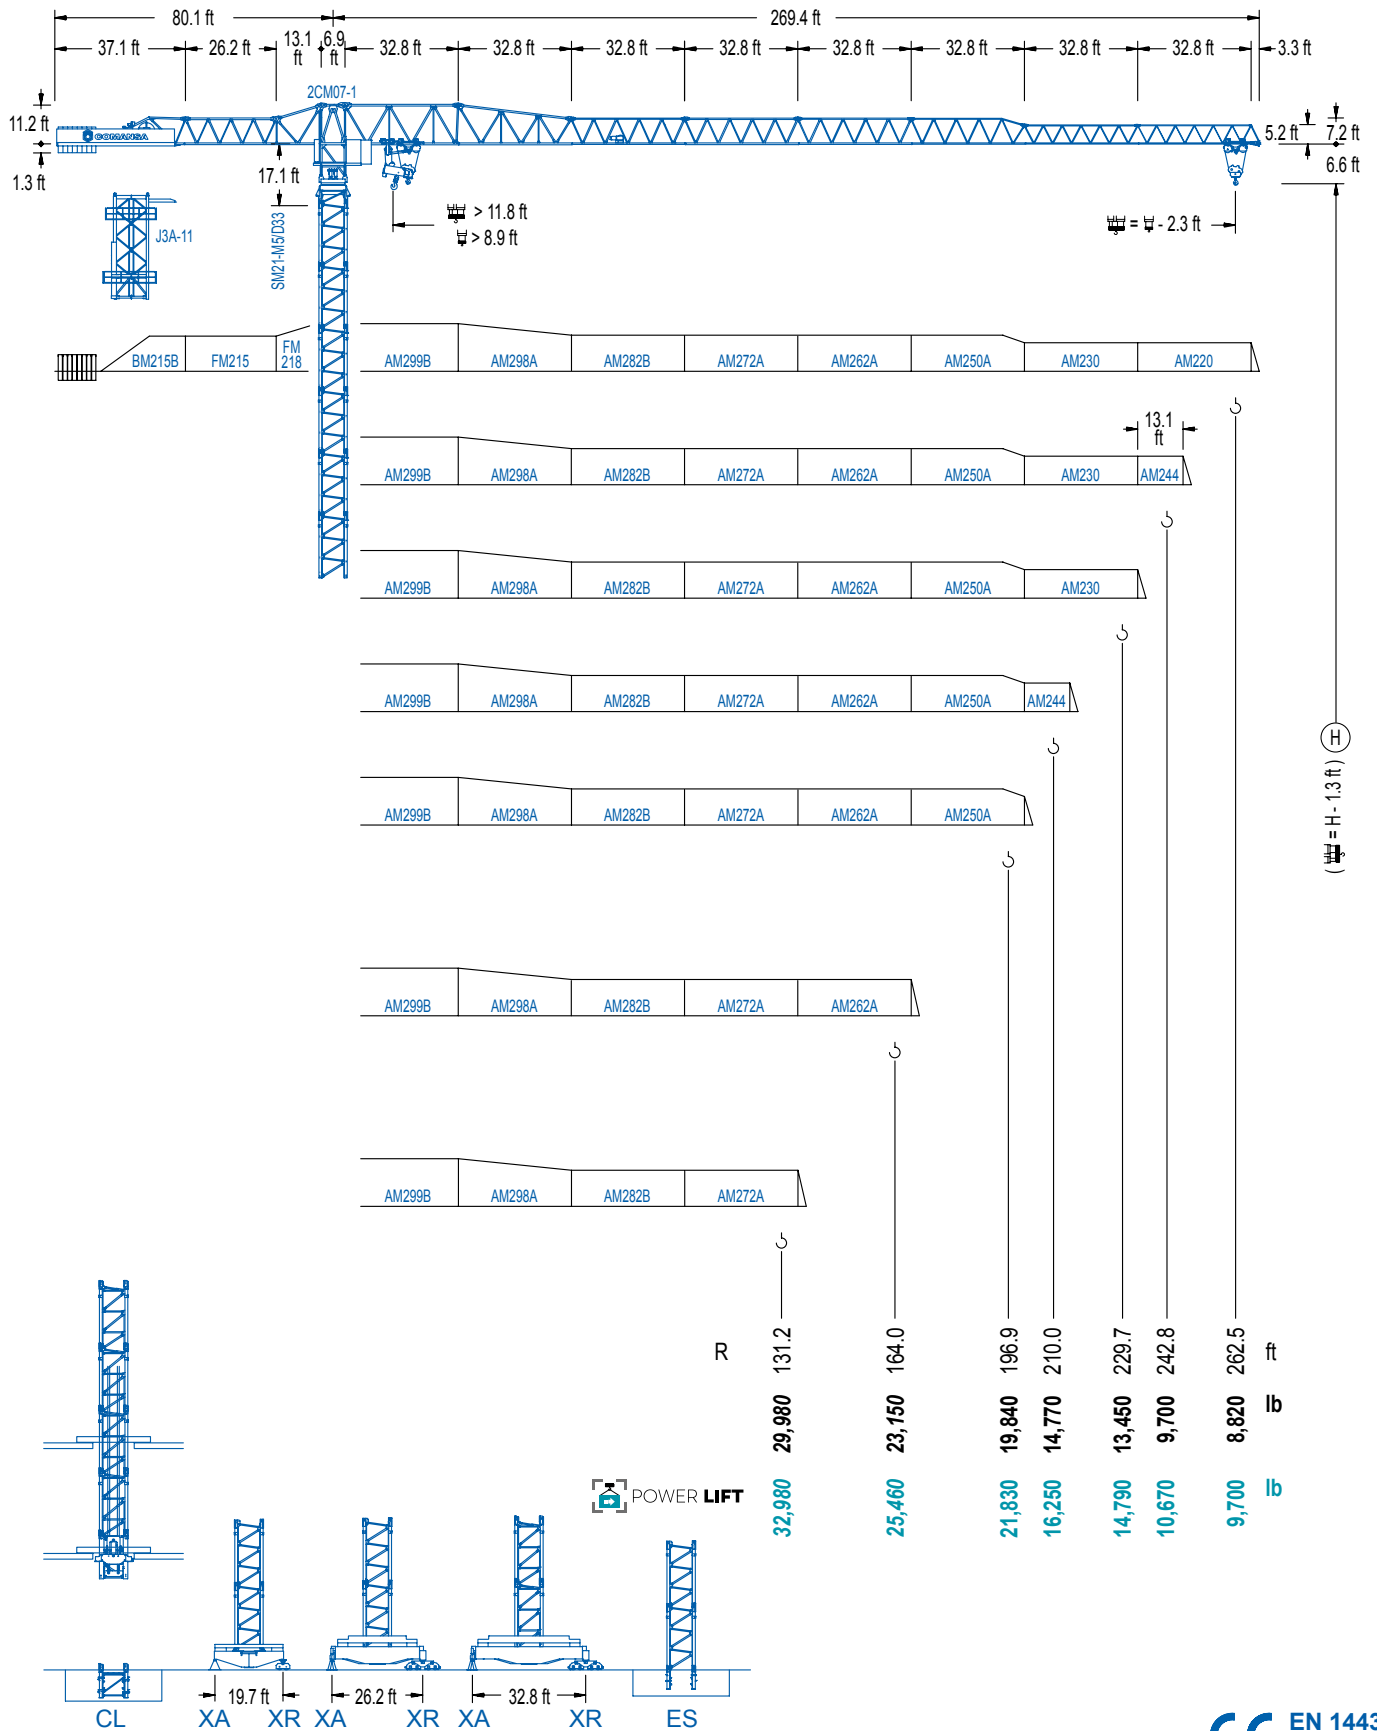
80.1 ft
269.4 ft
37.1 ft
26.2 ft
13.1 ft
6.9 ft
32.8 ft
32.8 ft
32.8 ft
32.8 ft
32.8 ft
32.8 ft
32.8 ft
32.8 ft
3.3 ft
11.2 ft
1.3 ft
2CM07-1
COMANSA
5.2 ft
7.2 ft
6.6 ft
17.1 ft
> 11.8 ft
> 8.9 ft
= - 2.3 ft
J3A-11
SM21-M5/D33
BM215B
FM215
FM 218
AM299B
AM298A
AM282B
AM272A
AM262A
AM250A
AM230
AM220
13.1 ft
AM299B
AM298A
AM282B
AM272A
AM262A
AM250A
AM230
AM244
AM299B
AM298A
AM282B
AM272A
AM262A
AM250A
AM230
AM299B
AM298A
AM282B
AM272A
AM262A
AM250A
AM244
H
( = H - 1.3 ft )
AM299B
AM298A
AM282B
AM272A
AM262A
AM250A
AM299B
AM298A
AM282B
AM272A
AM262A
AM299B
AM298A
AM282B
AM272A

| R | 131.2 | 164.0 | 196.9 | 210.0 | 229.7 | 242.8 | 262.5 | ft |
|---|---|---|---|---|---|---|---|---|
| | 29,980 | 23,150 | 19,840 | 14,770 | 13,450 | 9,700 | 8,820 | lb |
| | 32,980 | 25,460 | 21,830 | 16,250 | 14,790 | 10,670 | 9,700 | lb |

POWER LIFT
19.7 ft
26.2 ft
32.8 ft
CL
XA
XR
XA
XR
XA
XR
ES
EN 1443